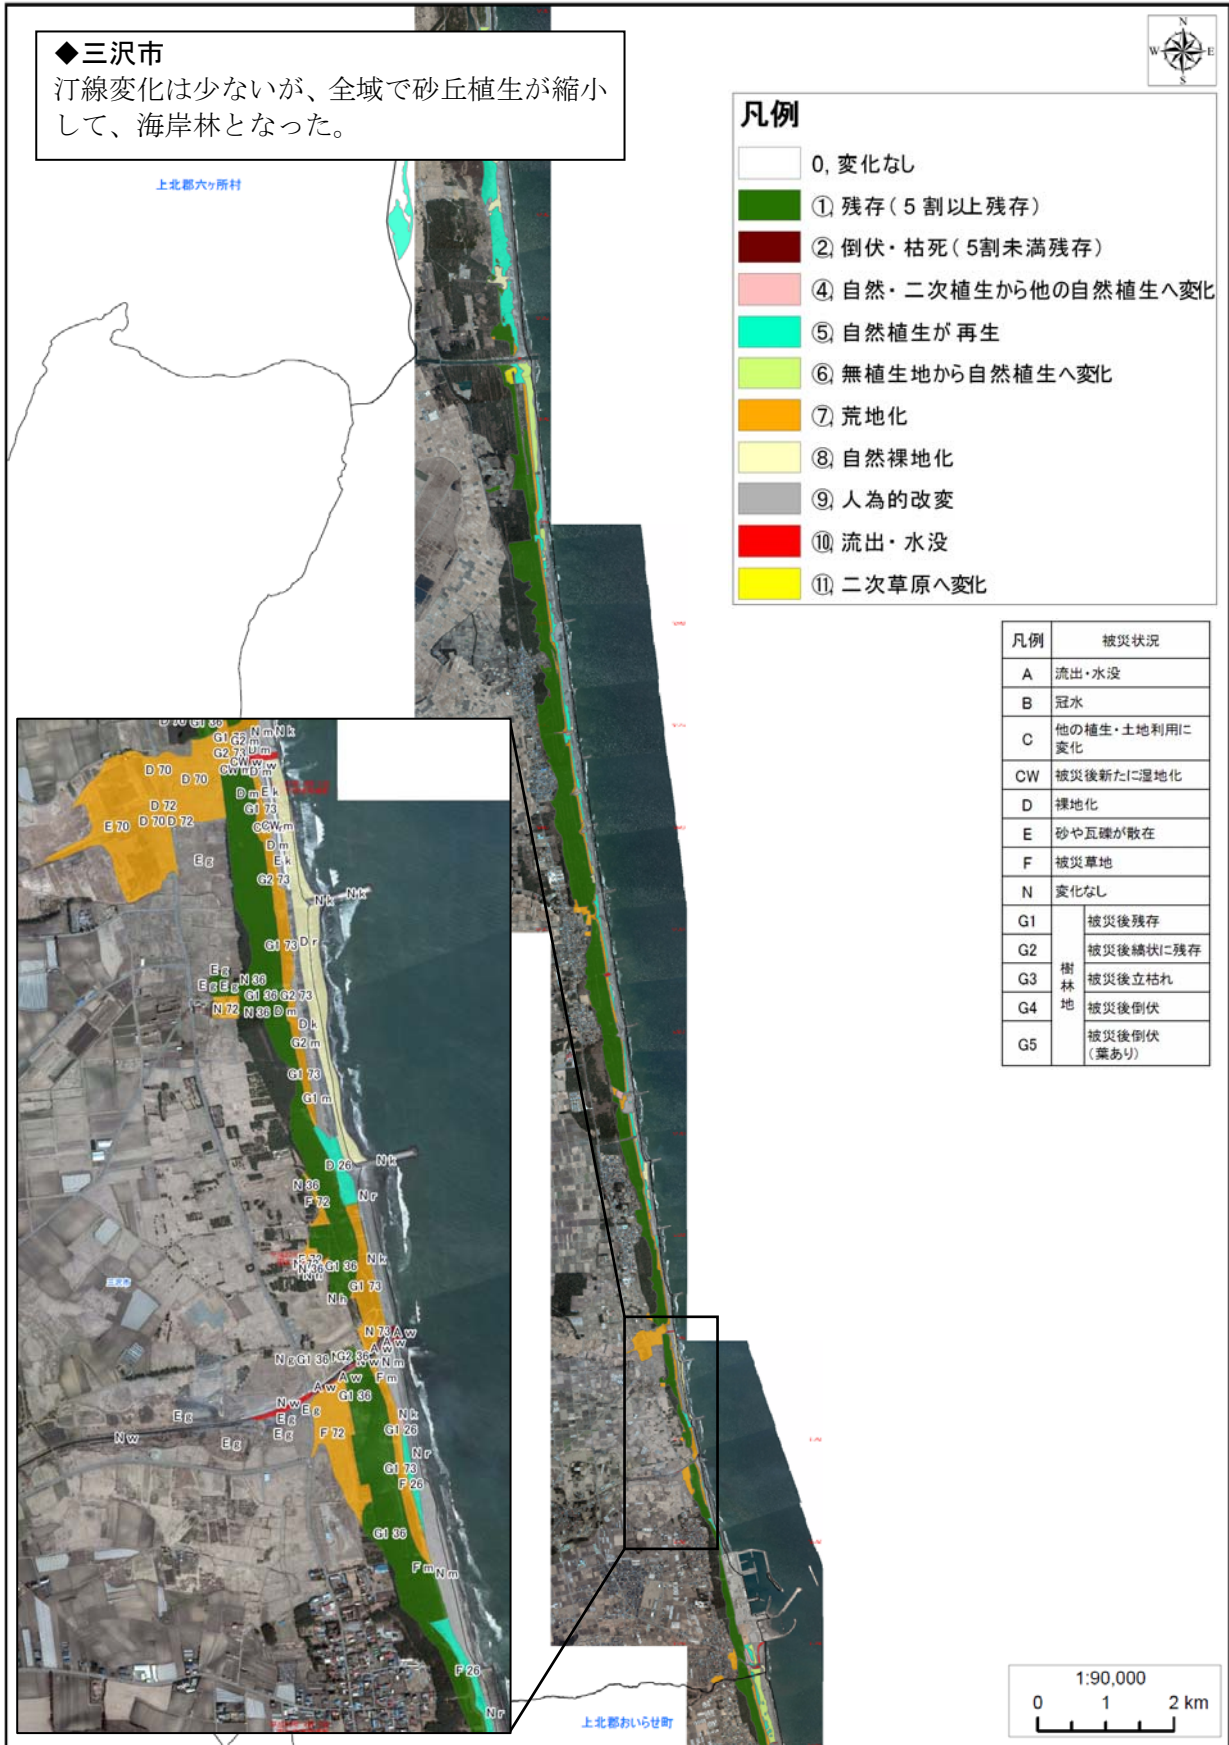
◆三沢市
汀線変化は少ないが、全域で砂丘植生が縮小して、海岸林となった。

上北郡六ヶ所村

凡例
0, 変化なし
① 残存（5割以上残存）
② 倒伏・枯死（5割未満残存）
④ 自然・二次植生から他の自然植生へ変化
⑤ 自然植生が再生
⑥ 無植生地から自然植生へ変化
⑦ 荒地化
⑧ 自然裸地化
⑨ 人為的改変
⑩ 流出・水没
⑪ 二次草原へ変化

| 凡例 | 被災状況 | |
|---|---|---|
| A | 流出・水没 | |
| B | 冠水 | |
| C | 他の植生・土地利用に変化 | |
| CW | 被災後新たに湿地化 | |
| D | 裸地化 | |
| E | 砂や瓦礫が散在 | |
| F | 被災草地 | |
| N | 変化なし | |
| G1 | 樹林地 | 被災後残存 |
| G2 | 樹林地 | 被災後縞状に残存 |
| G3 | 樹林地 | 被災後立枯れ |
| G4 | 樹林地 | 被災後倒伏 |
| G5 | 樹林地 | 被災後倒伏（葉あり） |

D 70 G1 36 G1 62 N m N k G2 73 U m CW w D m D 70 D 70 D 72 E 70 D 70 D 72 D m E k G1 73 C CW m D m E k G2 73 E g N k N k G1 73 D r E g E g E g N 36 G1 36 G2 73 N 72 N 36 D m D k G2 m G1 73 G1 m D 26 N k N 36 F 72 N r F 72 N 36 G1 36 N k N h G1 73 N h N 73 A w N g G1 36 G2 36 A w N m A w F m N w G1 36 E g E g N w E g E g F 72 N k G1 26 N w E g N r G1 73 F 26 G1 36 F m N m F 26 N r

上北郡おいらせ町

1:90,000
0 1 2 km